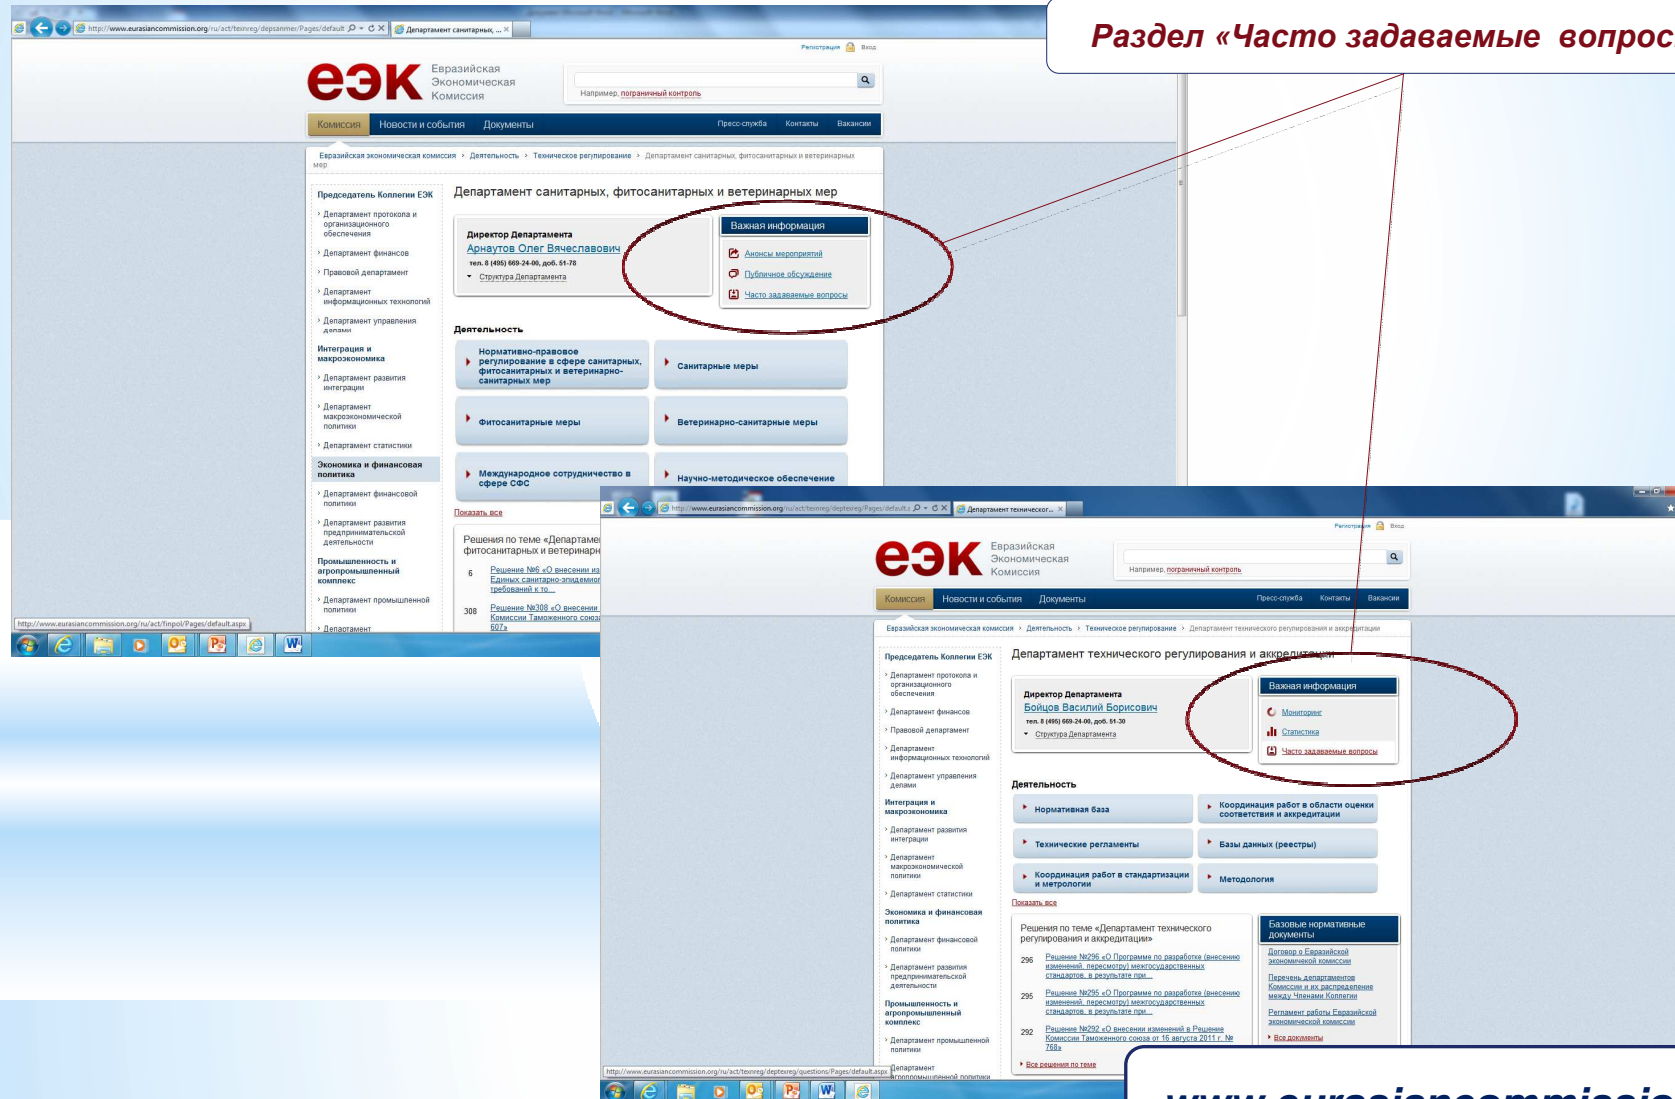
Раздел «Часто задаваемые вопрос

http://www.eurasiancommission.org/ru/act/texnreg/depsanmer/Pages/default
Департамент санитарных, ...

Регистрация Вход

ЕЭК Евразийская Экономическая Комиссия

Например, пограничный контроль

Комиссия Новости и события Документы Пресс-служба Контакты Вакансии

Евразийская экономическая комиссия > Деятельность > Техническое регулирование > Департамент санитарных, фитосанитарных и ветеринарных мер

Председатель Коллегии ЕЭК
Департамент протокола и организационного обеспечения
Департамент финансов
Правовой департамент
Департамент информационных технологий
Департамент управления делами
Интеграция и макроэкономика
Департамент развития интеграции
Департамент макроэкономической политики
Департамент статистики
Экономика и финансовая политика
Департамент финансовой политики
Департамент развития предпринимательской деятельности
Промышленность и агропромышленный комплекс
Департамент промышленной политики
Департамент

Департамент санитарных, фитосанитарных и ветеринарных мер

Директор Департамента
Арнаутов Олег Вячеславович
тел. 8 (495) 669-24-00, доб. 51-78
Структура Департамента

Важная информация
Анонсы мероприятий
Публичное обсуждение
Часто задаваемые вопросы

Деятельность
Нормативно-правовое регулирование в сфере санитарных, фитосанитарных и ветеринарно-санитарных мер
Санитарные меры
Фитосанитарные меры
Ветеринарно-санитарные меры
Международное сотрудничество в сфере СФС
Научно-методическое обеспечение

Показать все

Решения по теме «Департаме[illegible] фитосанитарных и ветеринарн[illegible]
6 Решение №6 «О внесении из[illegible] Единых санитарно-эпидемиол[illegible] требований к то...
308 Решение №308 «О внесении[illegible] Комиссии Таможенного союз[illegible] 607»

http://www.eurasiancommission.org/ru/act/finpol/Pages/default.aspx

http://www.eurasiancommission.org/ru/act/texnreg/deptexreg/Pages/default.
Департамент техническог...

Регистрация Вход

ЕЭК Евразийская Экономическая Комиссия

Например, пограничный контроль

Комиссия Новости и события Документы Пресс-служба Контакты Вакансии

Евразийская экономическая комиссия > Деятельность > Техническое регулирование > Департамент технического регулирования и аккредитации

Председатель Коллегии ЕЭК
Департамент протокола и организационного обеспечения
Департамент финансов
Правовой департамент
Департамент информационных технологий
Департамент управления делами
Интеграция и макроэкономика
Департамент развития интеграции
Департамент макроэкономической политики
Департамент статистики
Экономика и финансовая политика
Департамент финансовой политики
Департамент развития предпринимательской деятельности
Промышленность и агропромышленный комплекс
Департамент промышленной политики
Департамент агропромышленной политики

Департамент технического регулирования и аккредитации

Директор Департамента
Бойцов Василий Борисович
тел. 8 (495) 669-24-00, доб. 51-30
Структура Департамента

Важная информация
Мониторинг
Статистика
Часто задаваемые вопросы

Деятельность
Нормативная база
Координация работ в области оценки соответствия и аккредитации
Технические регламенты
Базы данных (реестры)
Координация работ в стандартизации и метрологии
Методология

Показать все

Решения по теме «Департамент технического регулирования и аккредитации»
296 Решение №296 «О Программе по разработке (внесению изменений, пересмотру) межгосударственных стандартов, в результате при...
295 Решение №295 «О Программе по разработке (внесению изменений, пересмотру) межгосударственных стандартов, в результате при...
292 Решение №292 «О внесении изменений в Решение Комиссии Таможенного союза от 16 августа 2011 г. № 768»
Все решения по теме

Базовые нормативные документы
Договор о Евразийской экономической комиссии
Перечень департаментов Комиссии и их распределение между Членами Коллегии
Регламент работы Евразийской экономической комиссии
Все документы

http://www.eurasiancommission.org/ru/act/texnreg/deptexreg/questions/Pages/default.aspx

www.eurasiancommissio